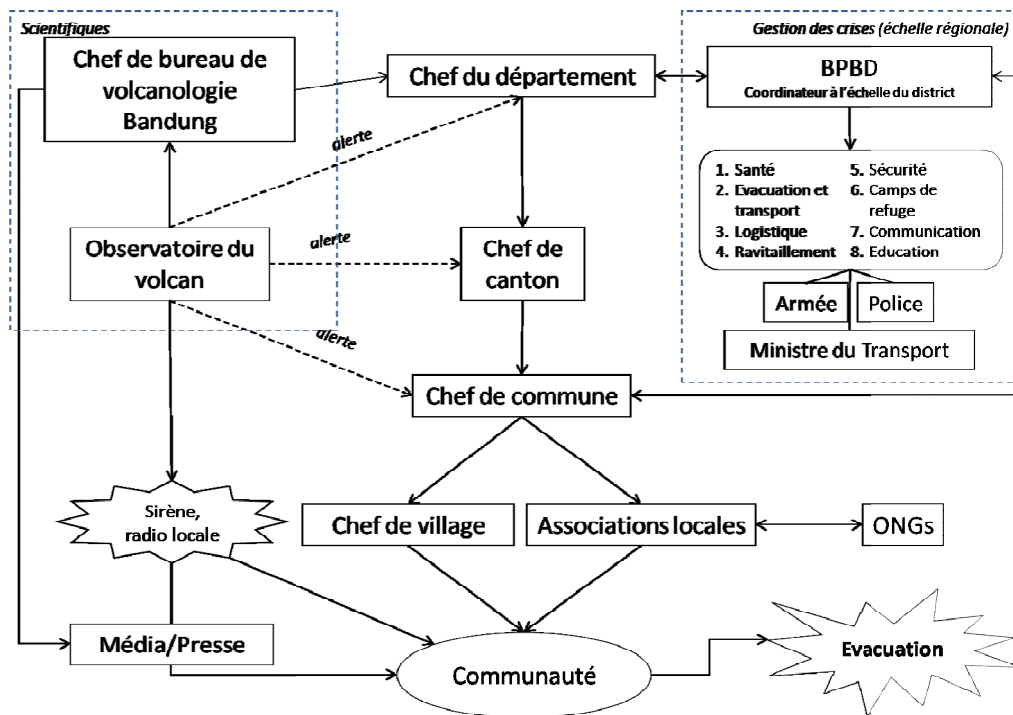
Scientifiques

Chef de bureau de volcanologie Bandung

Chef du département

Gestion des crises (échelle régionale)

BPBD
Coordinateur à l'échelle du district

1. Santé
2. Evacuation et transport
3. Logistique
4. Ravitaillement
5. Sécurité
6. Camps de refuge
7. Communication
8. Education

Armée

Police

Ministre du Transport

alerte

Observatoire du volcan

alerte

Chef de canton

alerte

Chef de commune

Sirène, radio locale

Chef de village

Associations locales

ONGs

Média/Presse

Communauté

Evacuation